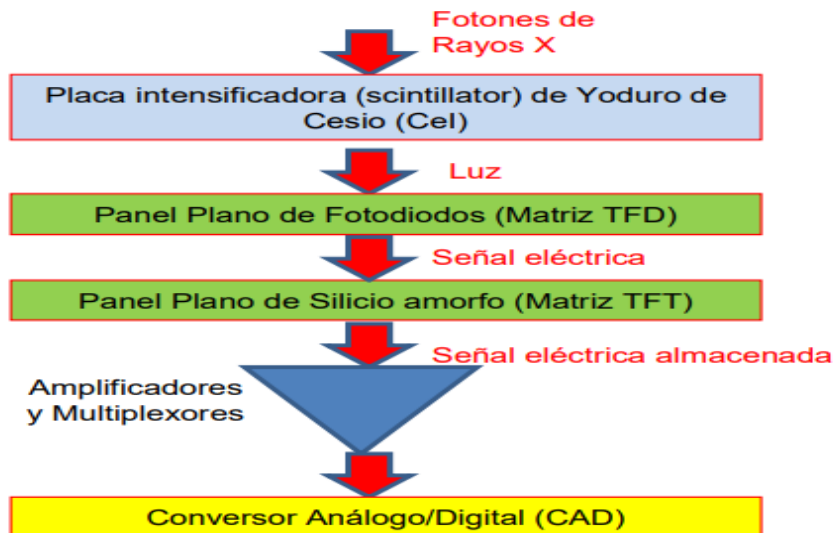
Fotones de Rayos X

Placa intensificadora (scintillator) de Yoduro de Cesio (CeI)

Luz

Panel Plano de Fotodiodos (Matriz TFD)

Señal eléctrica

Panel Plano de Silicio amorfo (Matriz TFT)

Señal eléctrica almacenada

Amplificadores y Multiplexores

Conversor Análogo/Digital (CAD)